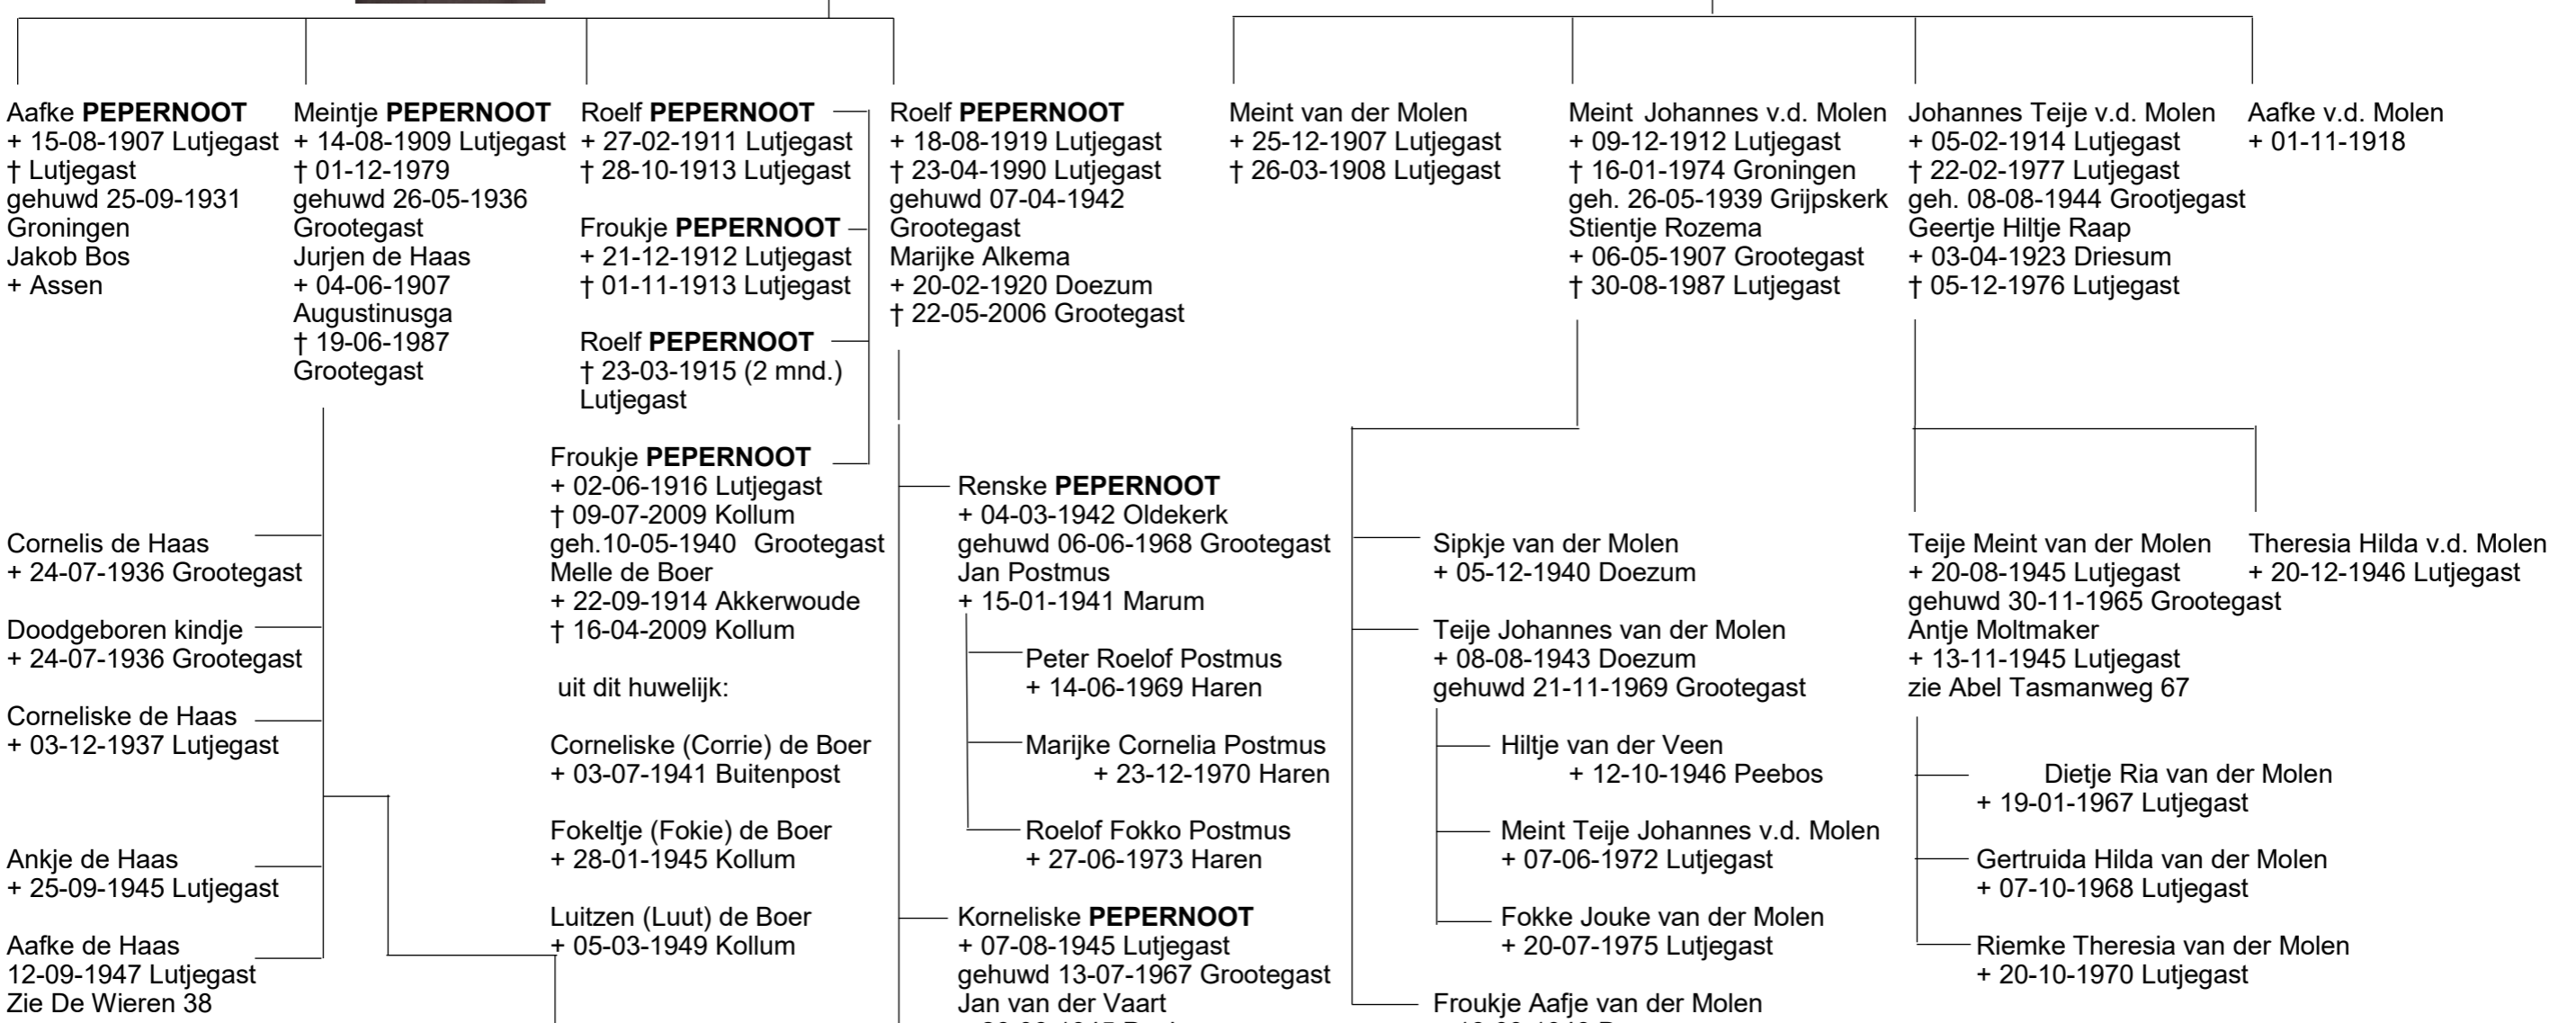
Aafke **PEPERNOOT**
+ 15-08-1907 Lutjegast
† Lutjegast
gehuwd 25-09-1931
Groningen
Jakob Bos
+ Assen

Meintje **PEPERNOOT**
+ 14-08-1909 Lutjegast
† 01-12-1979
gehuwd 26-05-1936
Grootegast
Jurjen de Haas
+ 04-06-1907
Augustinusga
† 19-06-1987
Grootegast

Roelf **PEPERNOOT**
+ 27-02-1911 Lutjegast
† 28-10-1913 Lutjegast

Froukje **PEPERNOOT**
+ 21-12-1912 Lutjegast
† 01-11-1913 Lutjegast

Roelf **PEPERNOOT**
† 23-03-1915 (2 mnd.)
Lutjegast

Froukje **PEPERNOOT**
+ 02-06-1916 Lutjegast
† 09-07-2009 Kollum
geh.10-05-1940 Grootegast
Melle de Boer
+ 22-09-1914 Akkerwoude
† 16-04-2009 Kollum

uit dit huwelijk:

Corneliske (Corrie) de Boer
+ 03-07-1941 Buitenpost

Fokeltje (Fokie) de Boer
+ 28-01-1945 Kollum

Luitzen (Luut) de Boer
+ 05-03-1949 Kollum

Roelf **PEPERNOOT**
+ 18-08-1919 Lutjegast
† 23-04-1990 Lutjegast
gehuwd 07-04-1942
Grootegast
Marijke Alkema
+ 20-02-1920 Doezum
† 22-05-2006 Grootegast

Renske **PEPERNOOT**
+ 04-03-1942 Oldekerk
gehuwd 06-06-1968 Grootegast
Jan Postmus
+ 15-01-1941 Marum

Peter Roelof Postmus
+ 14-06-1969 Haren

Marijke Cornelia Postmus
+ 23-12-1970 Haren

Roelof Fokko Postmus
+ 27-06-1973 Haren

Korneliske **PEPERNOOT**
+ 07-08-1945 Lutjegast
gehuwd 13-07-1967 Grootegast
Jan van der Vaart
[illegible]

Cornelis de Haas
+ 24-07-1936 Grootegast

Doodgeboren kindje
+ 24-07-1936 Grootegast

Corneliske de Haas
+ 03-12-1937 Lutjegast

Ankje de Haas
+ 25-09-1945 Lutjegast

Aafke de Haas
12-09-1947 Lutjegast
Zie De Wieren 38

Meint van der Molen
+ 25-12-1907 Lutjegast
† 26-03-1908 Lutjegast

Meint Johannes v.d. Molen
+ 09-12-1912 Lutjegast
† 16-01-1974 Groningen
geh. 26-05-1939 Grijpskerk
Stientje Rozema
+ 06-05-1907 Grootegast
† 30-08-1987 Lutjegast

Johannes Teije v.d. Molen
+ 05-02-1914 Lutjegast
† 22-02-1977 Lutjegast
geh. 08-08-1944 Grootjegast
Geertje Hiltje Raap
+ 03-04-1923 Driesum
† 05-12-1976 Lutjegast

Aafke v.d. Molen
+ 01-11-1918

Sipkje van der Molen
+ 05-12-1940 Doezum

Teije Johannes van der Molen
+ 08-08-1943 Doezum
gehuwd 21-11-1969 Grootegast

Hiltje van der Veen
+ 12-10-1946 Peebos

Meint Teije Johannes v.d. Molen
+ 07-06-1972 Lutjegast

Fokke Jouke van der Molen
+ 20-07-1975 Lutjegast

Froukje Aafje van der Molen
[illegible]

Teije Meint van der Molen
+ 20-08-1945 Lutjegast
gehuwd 30-11-1965 Grootegast
Antje Moltmaker
+ 13-11-1945 Lutjegast
zie Abel Tasmanweg 67

Theresia Hilda v.d. Molen
+ 20-12-1946 Lutjegast

Dietje Ria van der Molen
+ 19-01-1967 Lutjegast

Gertruida Hilda van der Molen
+ 07-10-1968 Lutjegast

Riemke Theresia van der Molen
+ 20-10-1970 Lutjegast